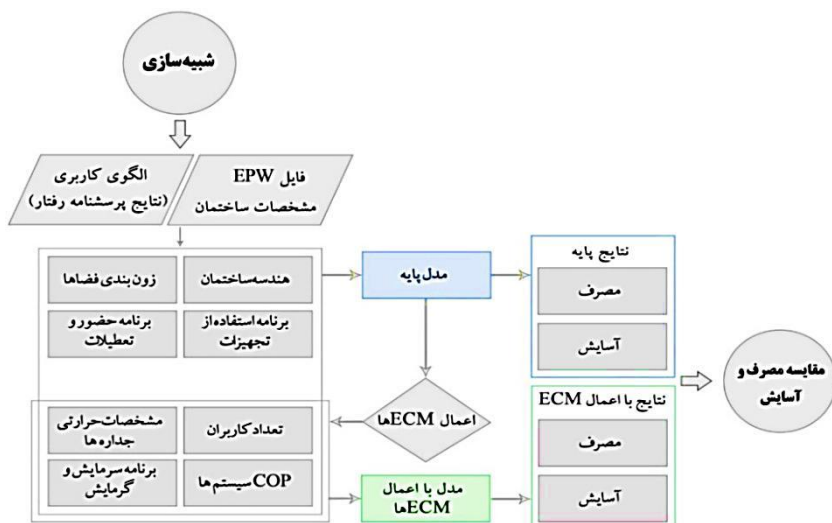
شبیه‌سازی

فایل EPW
مشخصات ساختمان

الگوی کاربری
(نتایج پرسشنامه رفتار)

هندسه‌ساختمان

زون‌بندی فضاها

برنامه استفاده از تجهیزات

برنامه حضور و تعطیلات

مدل پایه

نتایج پایه

مصرف

آسایش

اعمال ECMها

تعداد کاربران

مشخصات حرارتی جداره ها

COP سیستم‌ها

برنامه سرمایش و گرمایش

مدل با اعمال ECMها

نتایج با اعمال ECM

مصرف

آسایش

مقایسه مصرف و آسایش